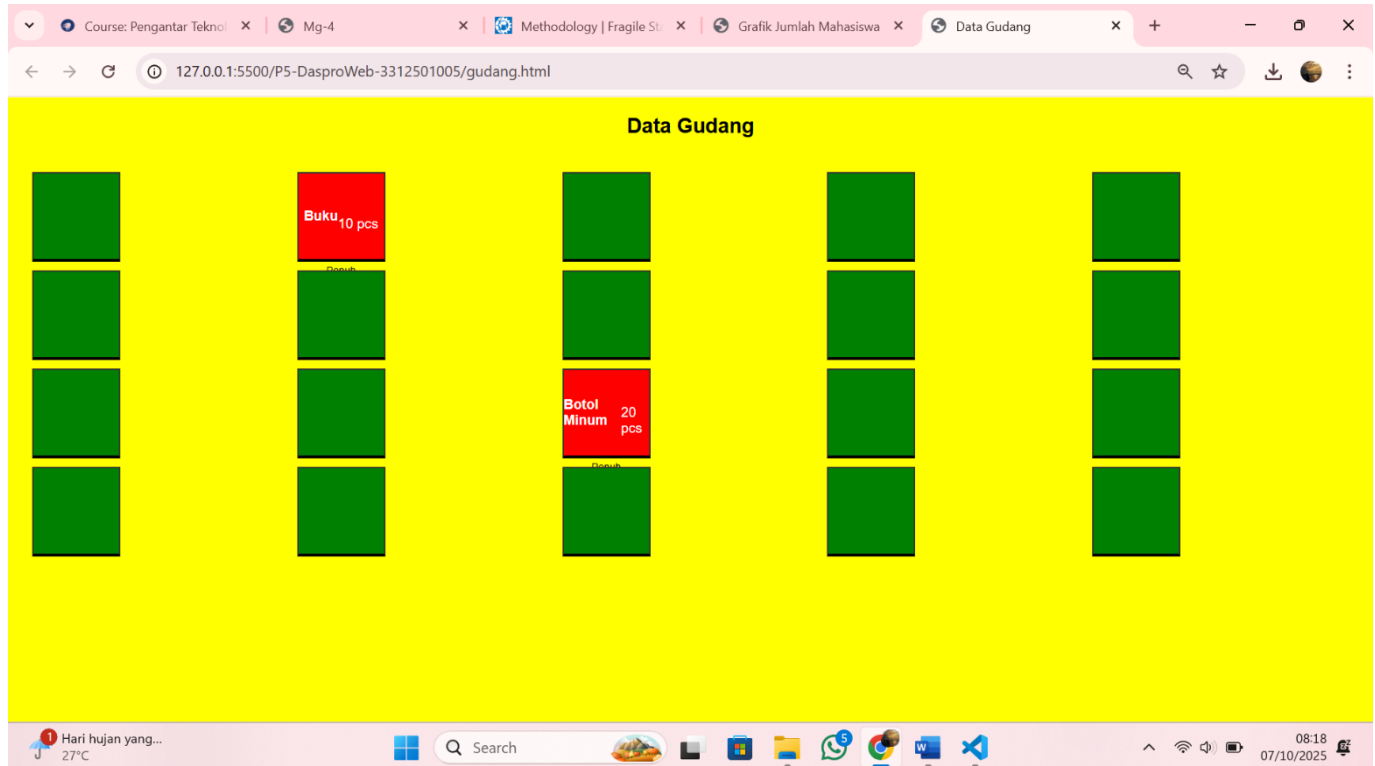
Course: Pengantar Teknol ×
Mg-4 ×
Methodology | Fragile St ×
Grafik Jumlah Mahasiswa ×
Data Gudang ×
+

127.0.0.1:5500/P5-DasproWeb-3312501005/gudang.html

Data Gudang

Buku 10 pcs
Penuh

Botol Minum 20 pcs
Penuh

1 Hari hujan yang...
27°C

Search

5

08:18
07/10/2025